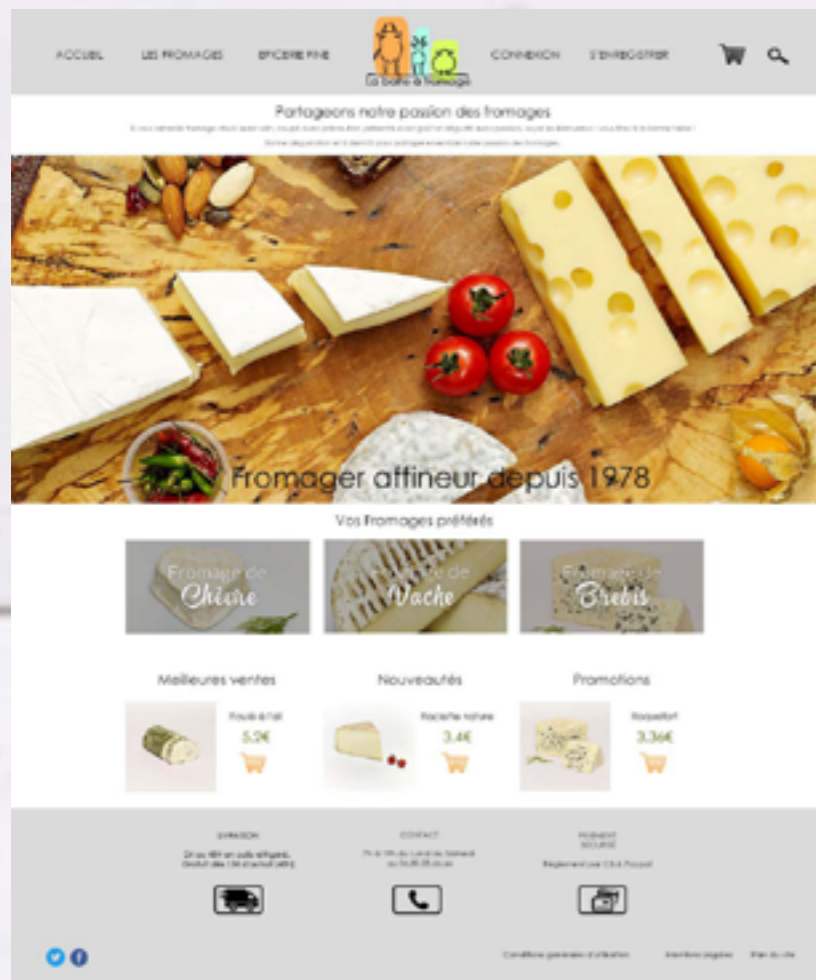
ACCUEIL LES FROMAGES EPICERIE FINE

La boîte à fromage

CONNEXION S'ENREGISTRER

Partageons notre passion des fromages

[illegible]

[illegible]

Fromager affineur depuis 1978

Vos Fromages préférés

Fromage de Chèvre

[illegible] de Vache

Fromage de Brebis

Meilleures ventes

Roulé à l'ail

5.2€

Nouveautés

Raclette nature

3.4€

Promotions

Roquefort

3.36€

LIVRAISON

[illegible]

CONTACT

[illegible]

PAIEMENT SÉCURISÉ

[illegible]

Conditions générales d'utilisation Mentions légales Plan du site